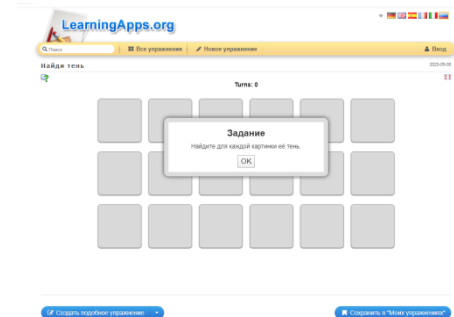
LearningApps.org

Поиск | Все упражнения | Новое упражнение | Вход

Найди тень

2020-09-08

Turns: 0

Задание

Найдите для каждой картинки её тень.

OK

Создать подобное упражнение

Сохранить в "Моих упражнениях"